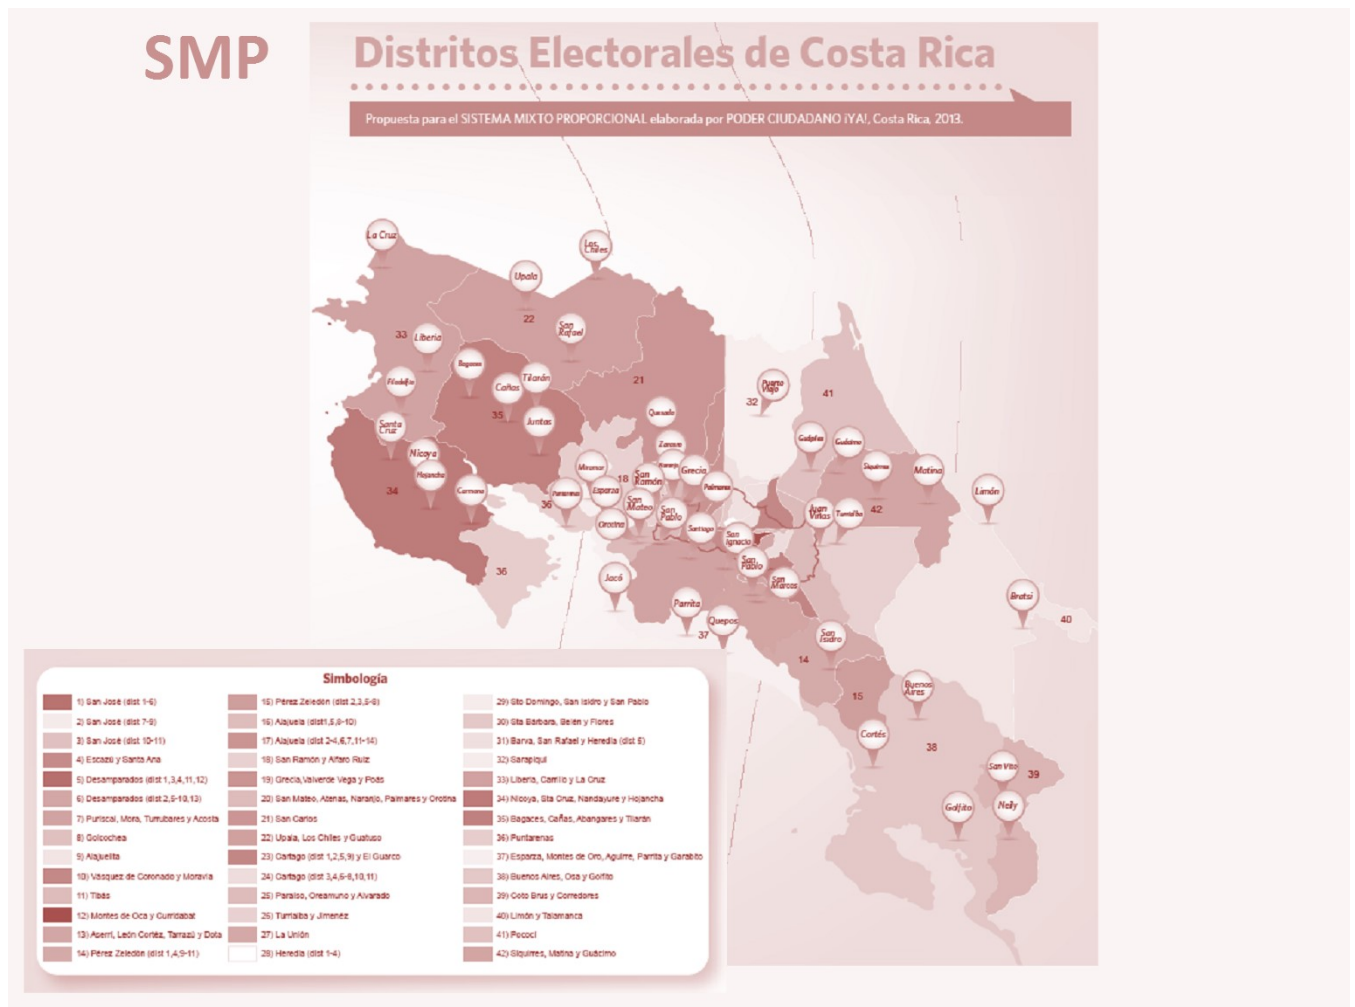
SMP

Distritos Electorales de Costa Rica

Propuesta para el SISTEMA MIXTO PROPORCIONAL elaborada por PODER CIUDADANO ¡YA!, Costa Rica, 2013.

La Cruz
Los Chiles
Upala
22
San Rafael
33
Liberia
Bagaces
Tilarán
Cañas
21
Filadelfia
35
Puerto Viejo
32
41
Juntas
Quesada
Santa Cruz
Nicoya
Hojancha
Zarcero
Guápiles
Guácimo
Naranjo
Grecia
Siquirres
Matina
34
Carmona
Miramar
18
San Ramón
Palmares
Limón
36
Puntarenas
Esparza
San Mateo
San Pablo
Juan Viñas
Turrialba
42
Orotina
Santiago
San Ignacio
36
San Pablo
San Marcos
Jacó
Bratsi
Parrita
40
37
Quepos
San Isidro
14
Buenos Aires
15
Cortés
38
San Vito
39
Golfito
Neily

Simbología

| | | |
|---|---|---|
| 1) San José (dist 1-6) | 15) Pérez Zeledón (dist 2,3,5-8) | 29) Sto Domingo, San Isidro y San Pablo |
| 2) San José (dist 7-9) | 16) Alajuela (dist1,5,8-10) | 30) Sta Bárbara, Belén y Flores |
| 3) San José (dist 10-11) | 17) Alajuela (dist 2-4,6,7,11-14) | 31) Barva, San Rafael y Heredia (dist 5) |
| 4) Escazú y Santa Ana | 18) San Ramón y Alfaro Ruiz | 32) Sarapiquí |
| 5) Desamparados (dist 1,3,4,11,12) | 19) Grecia,Valverde Vega y Poás | 33) Liberia, Carrillo y La Cruz |
| 6) Desamparados (dist 2,5-10,13) | 20) San Mateo, Atenas, Naranjo, Palmares y Orotina | 34) Nicoya, Sta Cruz, Nandayure y Hojancha |
| 7) Puriscal, Mora, Turrubares y Acosta | 21) San Carlos | 35) Bagaces, Cañas, Abangares y Tilarán |
| 8) Goicochea | 22) Upala, Los Chiles y Guatuso | 36) Puntarenas |
| 9) Alajuelita | 23) Cartago (dist 1,2,5,9) y El Guarco | 37) Esparza, Montes de Oro, Aguirre, Parrita y Garabito |
| 10) Vásquez de Coronado y Moravia | 24) Cartago (dist 3,4,6-8,10,11) | 38) Buenos Aires, Osa y Golfito |
| 11) Tibás | 25) Paraíso, Oreamuno y Alvarado | 39) Coto Brus y Corredores |
| 12) Montes de Oca y Curridabat | 26) Turrialba y Jiménez | 40) Limón y Talamanca |
| 13) Aserrí, León Cortéz, Tarrazú y Dota | 27) La Unión | 41) Pococí |
| 14) Pérez Zeledón (dist 1,4,9-11) | 28) Heredia (dist 1-4) | 42) Siquirres, Matina y Guácimo |